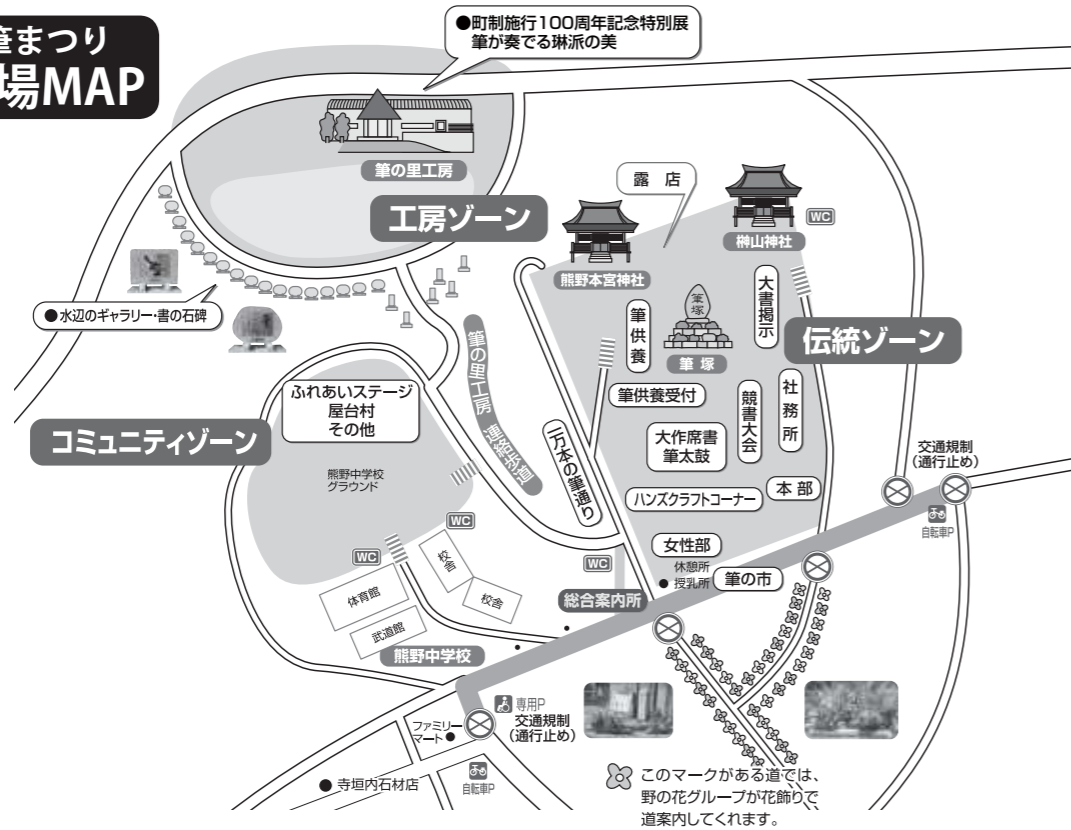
筆まつり
場MAP

●町制施行100周年記念特別展
筆が奏でる琳派の美

筆の里工房

工房ゾーン

露　店

WC

榊山神社

熊野本宮神社

●水辺のギャラリー・書の石碑

筆の里工房　連絡通路

筆供養

筆

筆塚

大書揭示

伝統ゾーン

ふれあいステージ
屋台村
その他

筆供養受付

社務所

競書大会

コミュニティゾーン

一万本の筆通り

大作席書
筆太鼓

交通規制
(通行止め)

熊野中学校
グラウンド

ハンズクラフトコーナー

本 部

自転車P

WC

WC

校舎

女性部

WC

休憩所
● 授乳所

筆の市

体育館

校舎

総合案内所

武道館

熊野中学校

専用P

交通規制
(通行止め)

ファミリーマート●

● 寺垣内石材店

自転車P

このマークがある道では、野の花グループが花飾りで道案内してくれます。